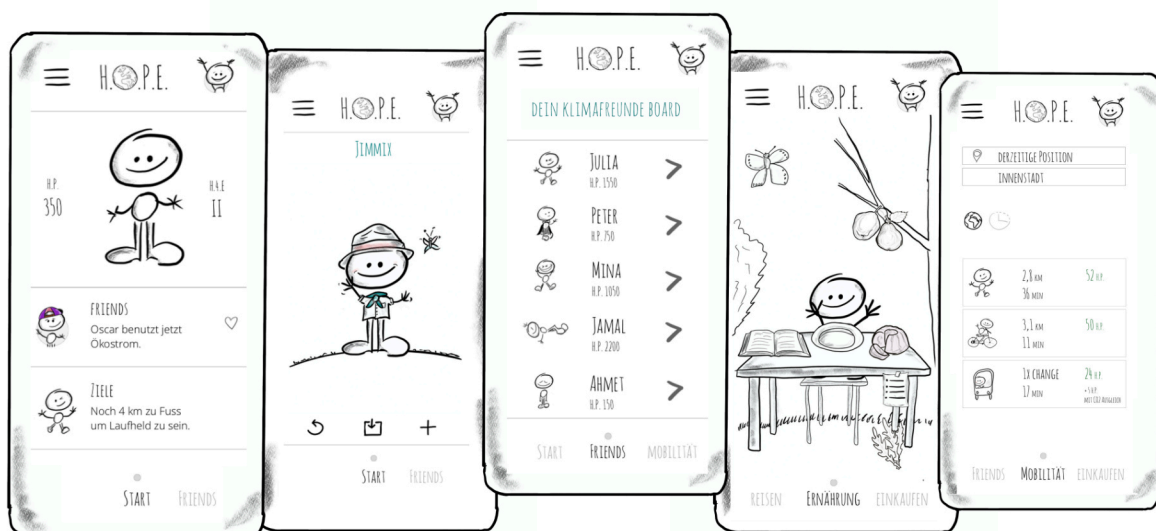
H.O.P.E.

H.P.
350

H.4.E
II

FRIENDS
Oscar benutzt jetzt Ökostrom.

ZIELE
Noch 4 km zu Fuss um Laufheld zu sein.

START FRIENDS

H.O.P.E.

JIMMIX

START FRIENDS

H.O.P.E.

DEIN KLIMAFREUNDE BOARD

JULIA
H.P. 1550

PETER
H.P. 750

MINA
H.P. 1050

JAMAL
H.P. 2200

AHMET
H.P. 150

START FRIENDS MOBILITÄT

H.O.P.E.

REISEN ERNÄHRUNG EINKAUFEN

H.O.P.E.

DERZEITIGE POSITION
INNENSTADT

2,8 KM
36 MIN
52 H.P.

3,1 KM
11 MIN
50 H.P.

1X CHANGE
17 MIN
24 H.P.
+5 H.P. MIT CO2 AUSGLEICH

FRIENDS MOBILITÄT EINKAUFEN